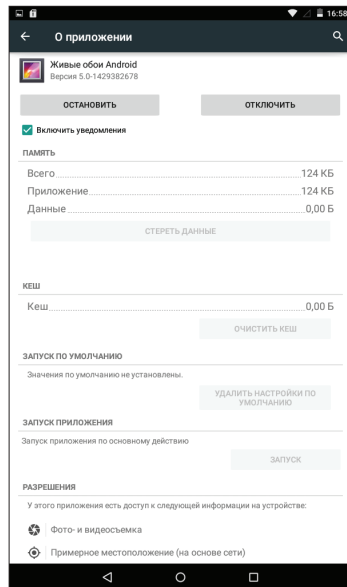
16:58

О приложении

Живые обои Android
Версия 5.0-1429382678

ОСТАНОВИТЬ
ОТКЛЮЧИТЬ

Включить уведомления

ПАМЯТЬ

| | |
|---|---|
| Всего | 124 КБ |
| Приложение | 124 КБ |
| Данные | 0,00 Б |

СТЕРЕТЬ ДАННЫЕ

КЕШ

| | |
|---|---|
| Кеш | 0,00 Б |

ОЧИСТИТЬ КЕШ

ЗАПУСК ПО УМОЛЧАНИЮ

Значения по умолчанию не установлены.

УДАЛИТЬ НАСТРОЙКИ ПО УМОЛЧАНИЮ

ЗАПУСК ПРИЛОЖЕНИЯ

Запуск приложения по основному действию

ЗАПУСК

РАЗРЕШЕНИЯ

У этого приложения есть доступ к следующей информации на устройстве:

Фото- и видеосъемка

Примерное местоположение (на основе сети)